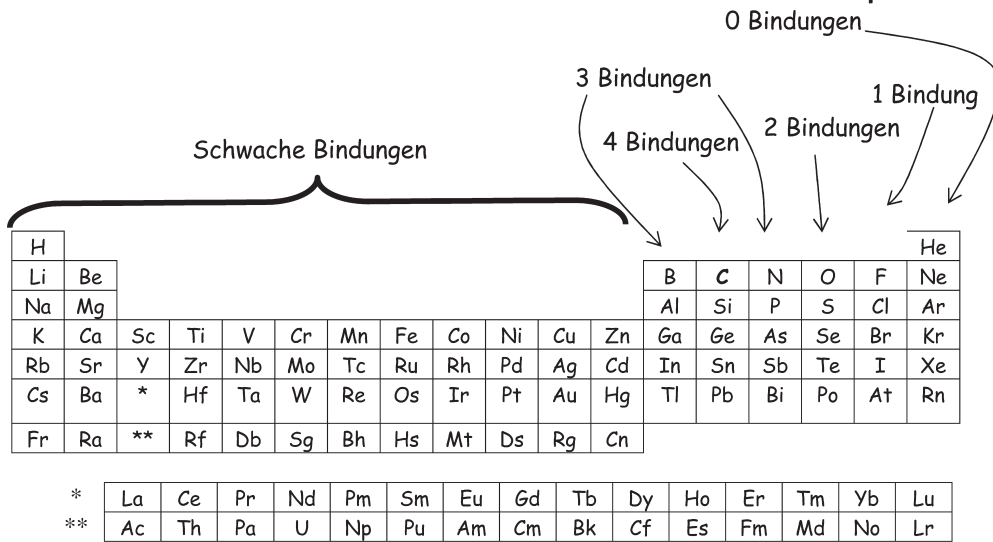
0 Bindungen

3 Bindungen

1 Bindung

2 Bindungen

4 Bindungen

Schwache Bindungen

| H | | | | | | | | | | | | | | | | | He |
|---|---|---|---|---|---|---|---|---|---|---|---|---|---|---|---|---|---|
| Li | Be | | | | | | | | | | | B | C | N | O | F | Ne |
| Na | Mg | | | | | | | | | | | Al | Si | P | S | Cl | Ar |
| K | Ca | Sc | Ti | V | Cr | Mn | Fe | Co | Ni | Cu | Zn | Ga | Ge | As | Se | Br | Kr |
| Rb | Sr | Y | Zr | Nb | Mo | Tc | Ru | Rh | Pd | Ag | Cd | In | Sn | Sb | Te | I | Xe |
| Cs | Ba | * | Hf | Ta | W | Re | Os | Ir | Pt | Au | Hg | Tl | Pb | Bi | Po | At | Rn |
| Fr | Ra | ** | Rf | Db | Sg | Bh | Hs | Mt | Ds | Rg | Cn | | | | | | |

| * | La | Ce | Pr | Nd | Pm | Sm | Eu | Gd | Tb | Dy | Ho | Er | Tm | Yb | Lu |
|---|---|---|---|---|---|---|---|---|---|---|---|---|---|---|---|
| ** | Ac | Th | Pa | U | Np | Pu | Am | Cm | Bk | Cf | Es | Fm | Md | No | Lr |